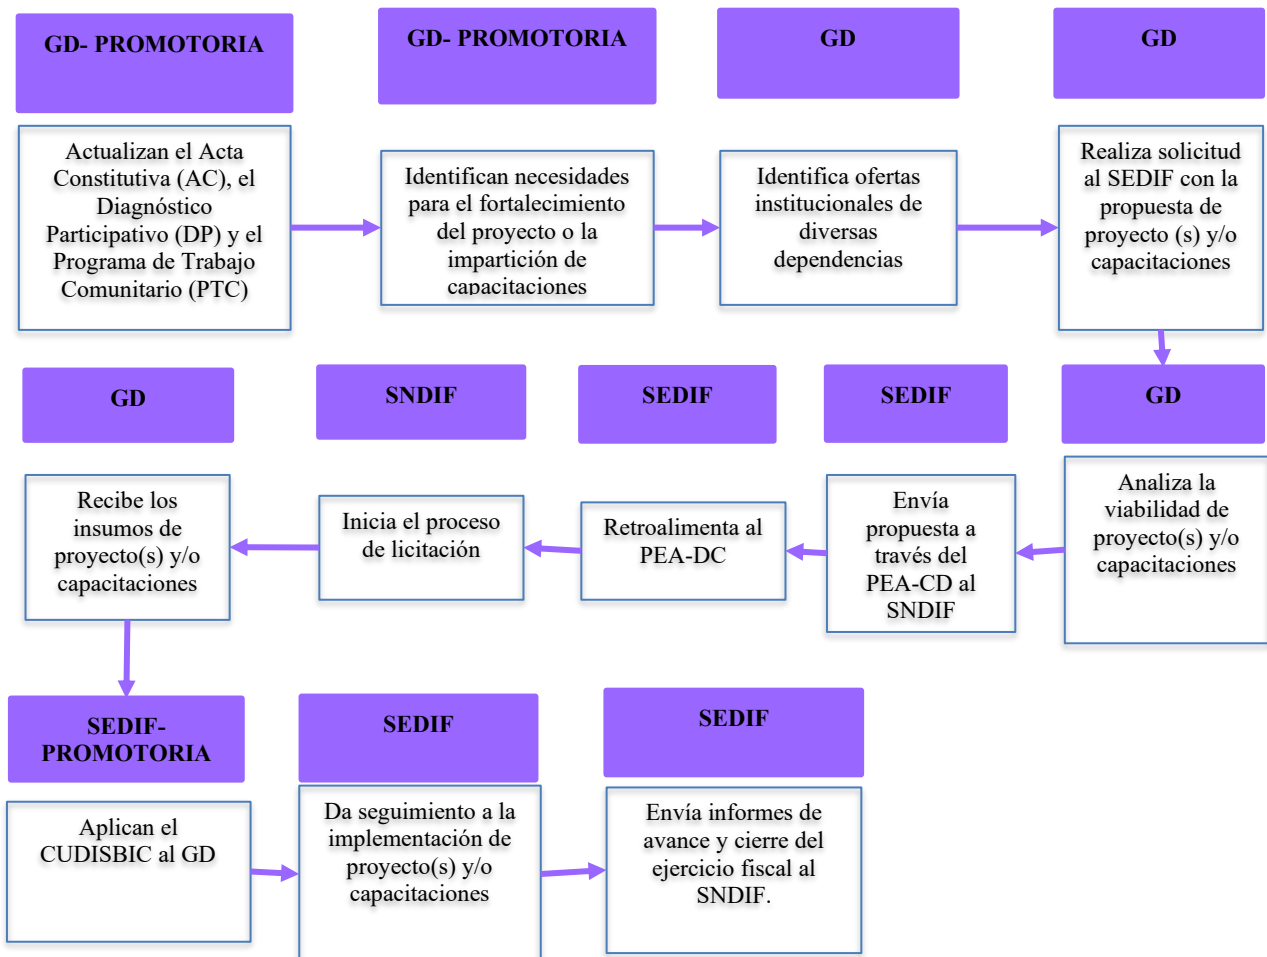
GD- PROMOTORIA

Actualizan el Acta Constitutiva (AC), el Diagnóstico Participativo (DP) y el Programa de Trabajo Comunitario (PTC)

GD- PROMOTORIA

Identifican necesidades para el fortalecimiento del proyecto o la impartición de capacitaciones

GD

Identifica ofertas institucionales de diversas dependencias

GD

Realiza solicitud al SEDIF con la propuesta de proyecto (s) y/o capacitaciones

GD

Analiza la viabilidad de proyecto(s) y/o capacitaciones

SEDIF

Envía propuesta a través del PEA-CD al SNDIF

SEDIF

Retroalimenta al PEA-DC

SNDIF

Inicia el proceso de licitación

GD

Recibe los insumos de proyecto(s) y/o capacitaciones

SEDIF- PROMOTORIA

Aplican el CUDISBIC al GD

SEDIF

Da seguimiento a la implementación de proyecto(s) y/o capacitaciones

SEDIF

Envía informes de avance y cierre del ejercicio fiscal al SNDIF.